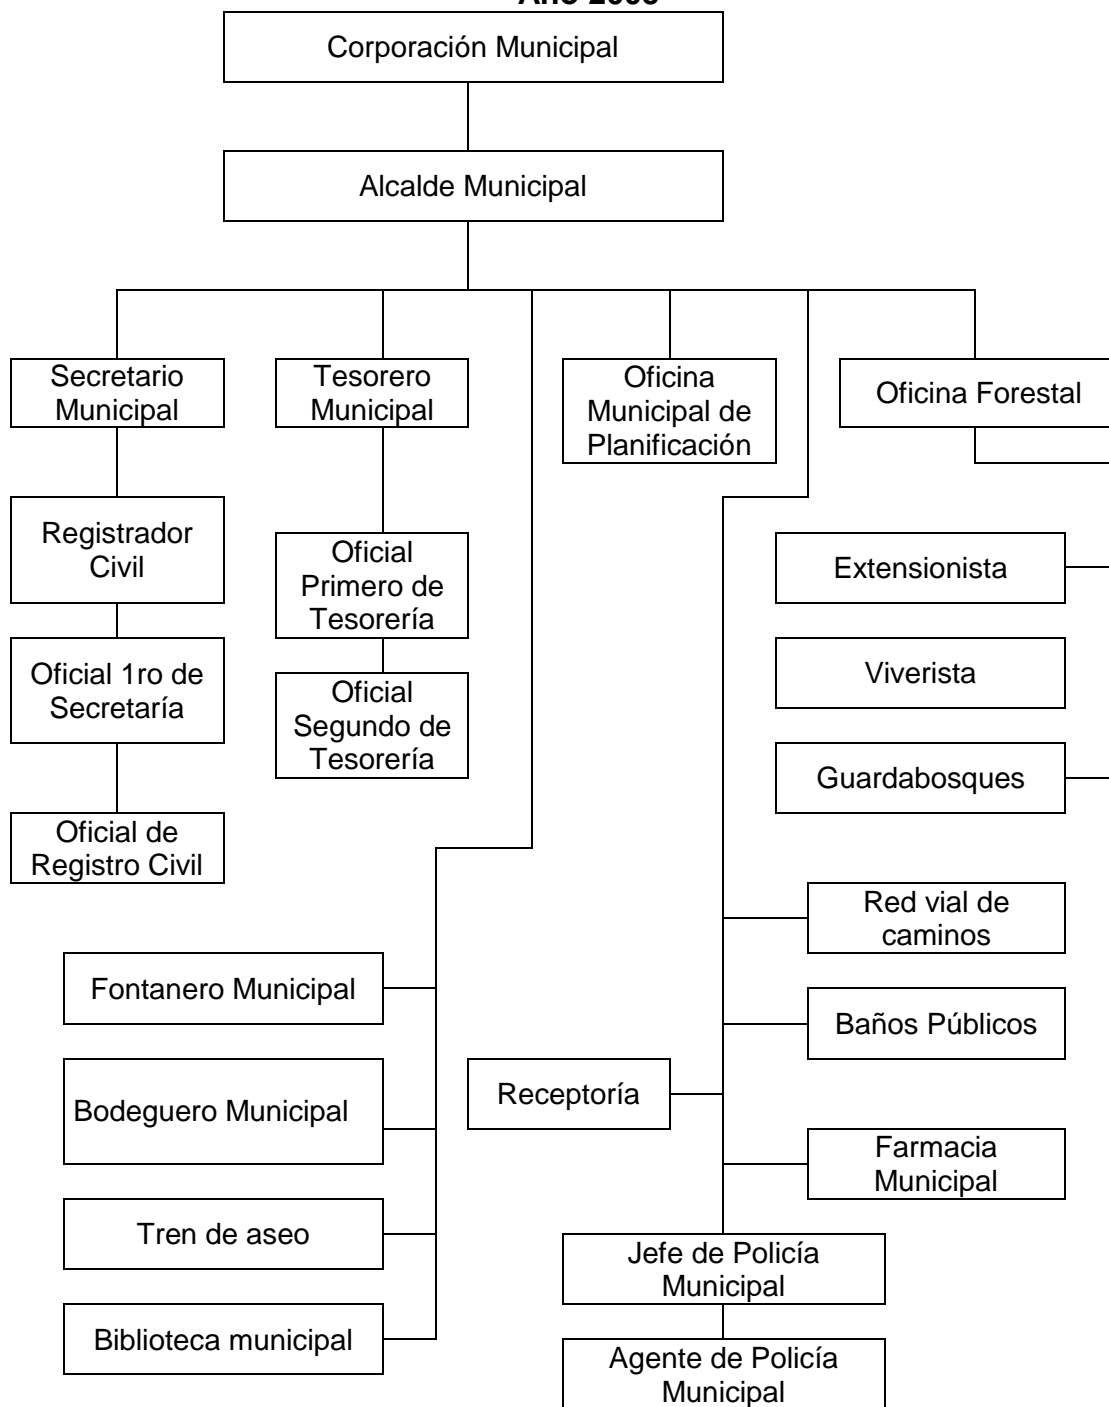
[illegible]

Corporación Municipal

Alcalde Municipal

Secretario Municipal

Tesorero Municipal

Oficina Municipal de Planificación

Oficina Forestal

Registrador Civil

Oficial Primero de Tesorería

Oficial 1ro de Secretaría

Oficial Segundo de Tesorería

Oficial de Registro Civil

Extensionista

Viverista

Guardabosques

Red vial de caminos

Fontanero Municipal

Baños Públicos

Bodeguero Municipal

Receptoría

Farmacia Municipal

Tren de aseo

Jefe de Policía Municipal

Biblioteca municipal

Agente de Policía Municipal